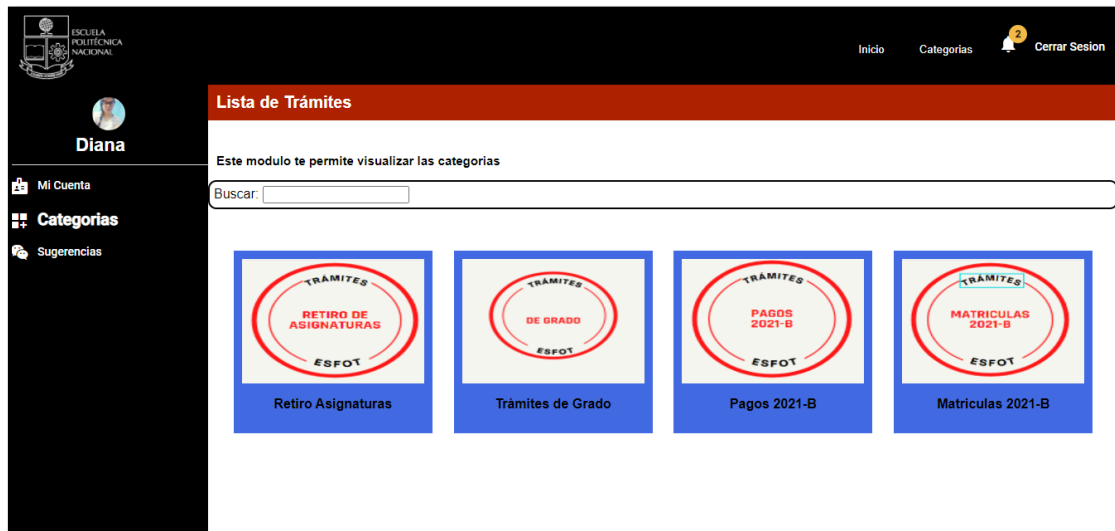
ESCUELA POLITÉCNICA NACIONAL

Inicio Categorias 2 Cerrar Sesion

Diana

Mi Cuenta
Categorias
Sugerencias

Lista de Trámites

Este modulo te permite visualizar las categorias

Buscar:

TRÁMITES
RETIRO DE ASIGNATURAS
ESFOT
Retiro Asignaturas

TRÁMITES
DE GRADO
ESFOT
Tràmites de Grado

TRÁMITES
PAGOS 2021-B
ESFOT
Pagos 2021-B

TRÁMITES
MATRICULAS 2021-B
ESFOT
Matriculas 2021-B